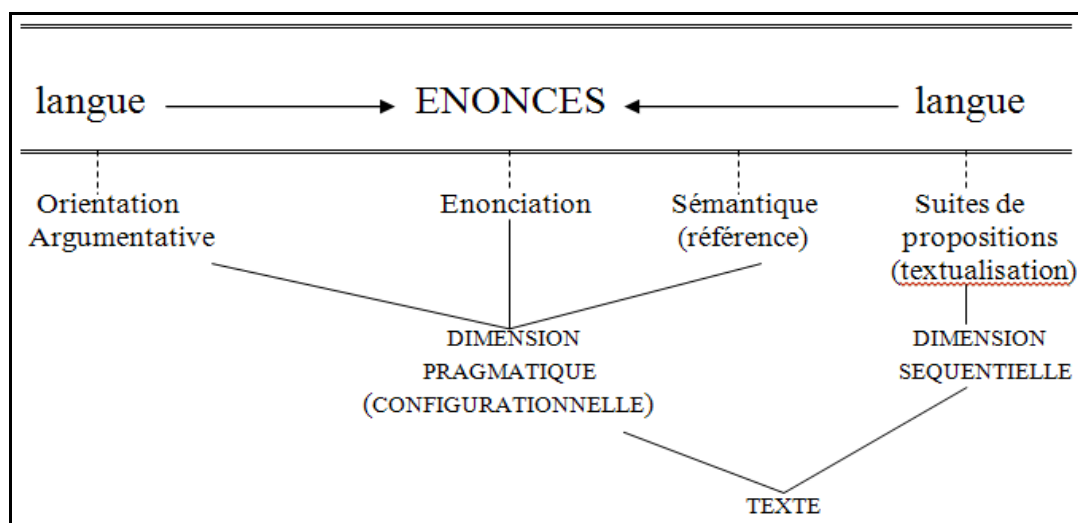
langue ENONCES langue

Orientation Argumentative

Enonciation

Sémantique (référence)

Suites de propositions (textualisation)

DIMENSION PRAGMATIQUE (CONFIGURATIONNELLE)

DIMENSION SEQUENTIELLE

TEXTE